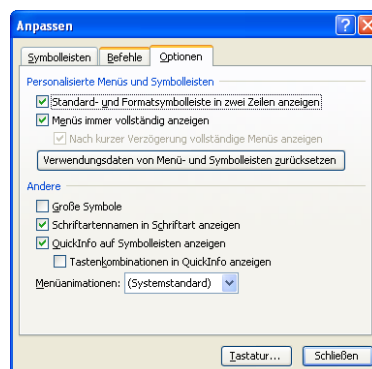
Anpassen

Symbolleisten | Befehle | Optionen

Personalisierte Menüs und Symbolleisten

Standard- und Formatsymbolleiste in zwei Zeilen anzeigen

Menüs immer vollständig anzeigen

Nach kurzer Verzögerung vollständige Menüs anzeigen

Verwendungsdaten von Menü- und Symbolleisten zurücksetzen

Andere

Große Symbole

Schriftartennamen in Schriftart anzeigen

QuickInfo auf Symbolleisten anzeigen

Tastenkombinationen in QuickInfo anzeigen

Menüanimationen: (Systemstandard)

Tastatur... | Schließen